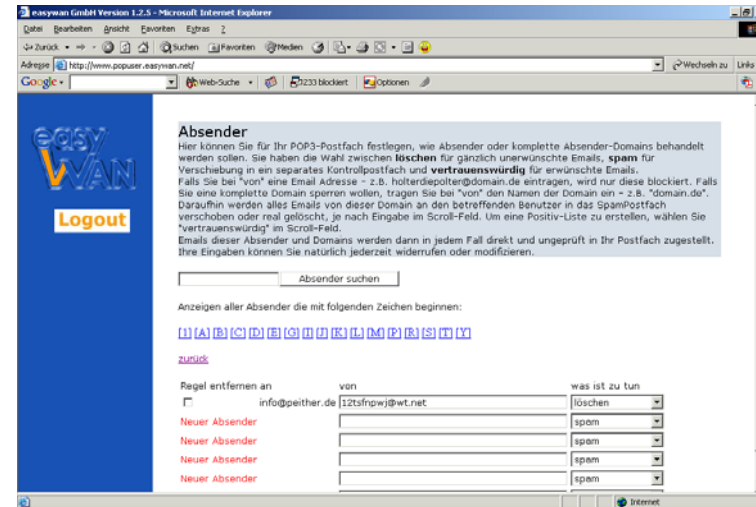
easywan GmbH Version 1.2.5 - Microsoft Internet Explorer

Datei Bearbeiten Ansicht Favoriten Extras ?

Zurück Suchen Favoriten Medien

Adresse http://www.popuser.easywan.net/ Wechseln zu Links

Google Web-Suche 233 blockiert Optionen

easy WAN

Logout

Absender

Hier können Sie für Ihr POP3-Postfach festlegen, wie Absender oder komplette Absender-Domains behandelt werden sollen. Sie haben die Wahl zwischen **löschen** für gänzlich unerwünschte Emails, **spam** für Verschiebung in ein separates Kontrollpostfach und **vertrauenswürdig** für erwünschte Emails.
Falls Sie bei "von" eine Email Adresse - z.B. holterdiepolter@domain.de eintragen, wird nur diese blockiert. Falls Sie eine komplette Domain sperren wollen, tragen Sie bei "von" den Namen der Domain ein - z.B. "domain.de". Daraufhin werden alles Emails von dieser Domain an den betreffenden Benutzer in das SpamPostfach verschoben oder real gelöscht, je nach Eingabe im Scroll-Feld. Um eine Positiv-Liste zu erstellen, wählen Sie "vertrauenswürdig" im Scroll-Feld.
Emails dieser Absender und Domains werden dann in jedem Fall direkt und ungeprüft in Ihr Postfach zugestellt. Ihre Eingaben können Sie natürlich jederzeit widerrufen oder modifizieren.

Absender suchen

Anzeigen aller Absender die mit folgenden Zeichen beginnen:

[1] [A] [B] [C] [D] [E] [G] [I] [J] [K] [L] [M] [P] [R] [S] [T] [Y]

zurück

| Regel entfernen an | von | was ist zu tun |
|---|---|---|
| info@peither.de | 12tsfnpwj@wt.net | löschen |
| Neuer Absender | | spam |
| Neuer Absender | | spam |
| Neuer Absender | | spam |
| Neuer Absender | | spam |

Internet